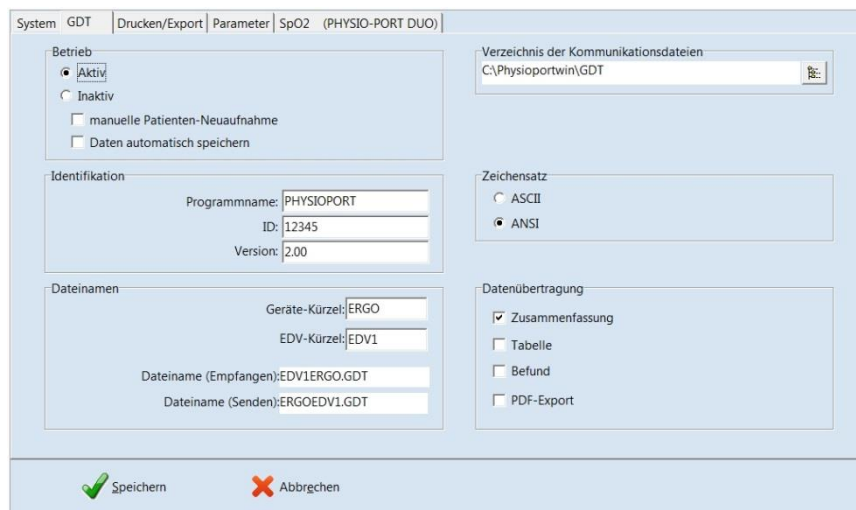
System | GDT | Drucken/Export | Parameter | SpO2 | (PHYSIO-PORT DUO)

Betrieb
Aktiv
Inaktiv
manuelle Patienten-Neuaufnahme
Daten automatisch speichern

Verzeichnis der Kommunikationsdateien
C:\Physioportwin\GDT

Identifikation
Programmname: PHYSIOPORT
ID: 12345
Version: 2.00

Zeichensatz
ASCII
ANSI

Dateinamen
Geräte-Kürzel: ERGO
EDV-Kürzel: EDV1
Dateiname (Empfangen): EDV1ERGO.GDT
Dateiname (Senden): ERGOEDV1.GDT

Datenübertragung
Zusammenfassung
Tabelle
Befund
PDF-Export

Speichern
Abbrechen